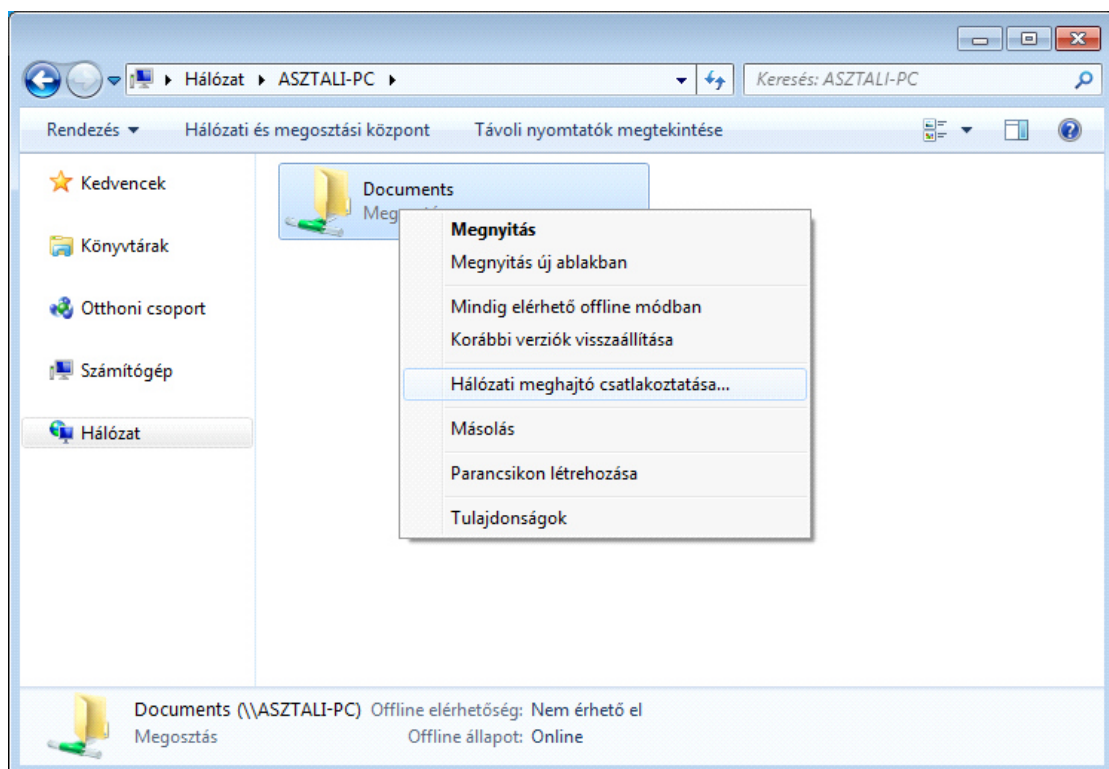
▸ Hálózat ▸ ASZTALI-PC ▸

Keresés: ASZTALI-PC

Rendezés ▾ Hálózati és megosztási központ Távoli nyomtatók megtekintése

Kedvencek

Könyvtárak

Otthoni csoport

Számítógép

Hálózat

Documents
Megn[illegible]

Megnyitás
Megnyitás új ablakban
Mindig elérhető offline módban
Korábbi verziók visszaállítása
Hálózati meghajtó csatlakoztatása...
Másolás
Parancsikon létrehozása
Tulajdonságok

Documents (\\ASZTALI-PC) Offline elérhetőség: Nem érhető el
Megosztás Offline állapot: Online